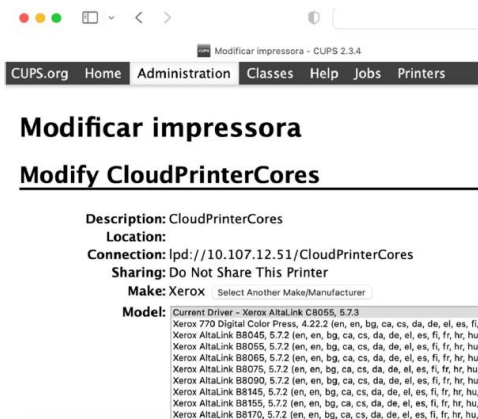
Modificar impressora - CUPS 2.3.4

CUPS.org Home Administration Classes Help Jobs Printers

Modificar impressora

Modify CloudPrinterCores

Description: CloudPrinterCores
Location:
Connection: lpd://10.107.12.51/CloudPrinterCores
Sharing: Do Not Share This Printer
Make: Xerox Select Another Make/Manufacturer
Model: Current Driver - Xerox AltaLink C8055, 5.7.3
Xerox 770 Digital Color Press, 4.22.2 (en, en, bg, ca, cs, da, de, el, es, fi,
Xerox AltaLink B8045, 5.7.2 (en, en, bg, ca, cs, da, de, el, es, fi, fr, hr, hu
Xerox AltaLink B8055, 5.7.2 (en, en, bg, ca, cs, da, de, el, es, fi, fr, hr, hu
Xerox AltaLink B8065, 5.7.2 (en, en, bg, ca, cs, da, de, el, es, fi, fr, hr, hu
Xerox AltaLink B8075, 5.7.2 (en, en, bg, ca, cs, da, de, el, es, fi, fr, hr, hu
Xerox AltaLink B8090, 5.7.2 (en, en, bg, ca, cs, da, de, el, es, fi, fr, hr, hu
Xerox AltaLink B8145, 5.7.2 (en, en, bg, ca, cs, da, de, el, es, fi, fr, hr, hu
Xerox AltaLink B8155, 5.7.2 (en, en, bg, ca, cs, da, de, el, es, fi, fr, hr, hu,
Xerox AltaLink B8170, 5.7.2 (en, en, bg, ca, cs, da, de, el, es, fi, fr, hr, hu,